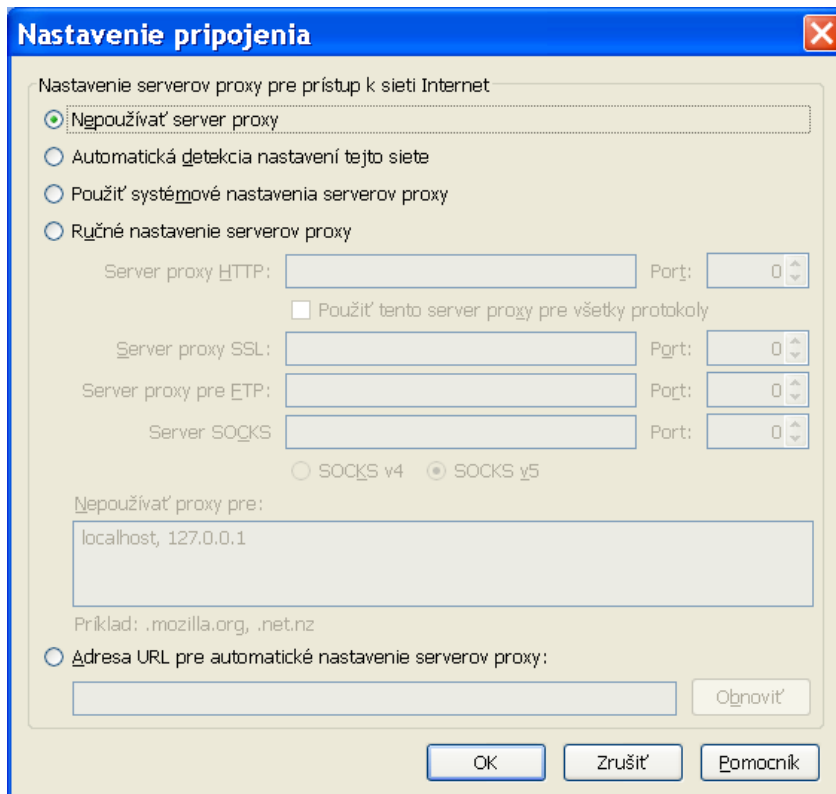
Nastavenie pripojenia

Nastavenie serverov proxy pre prístup k sieti Internet

Nepoužívať server proxy

Automatická detekcia nastavení tejto siete

Použiť systémové nastavenia serverov proxy

Ručné nastavenie serverov proxy

Server proxy HTTP: Port: 0

Použiť tento server proxy pre všetky protokoly

Server proxy SSL: Port: 0

Server proxy pre FTP: Port: 0

Server SOCKS Port: 0

SOCKS v4 SOCKS v5

Nepoužívať proxy pre:

localhost, 127.0.0.1

Príklad: .mozilla.org, .net.nz

Adresa URL pre automatické nastavenie serverov proxy:

Obnoviť

OK Zrušiť Pomocník